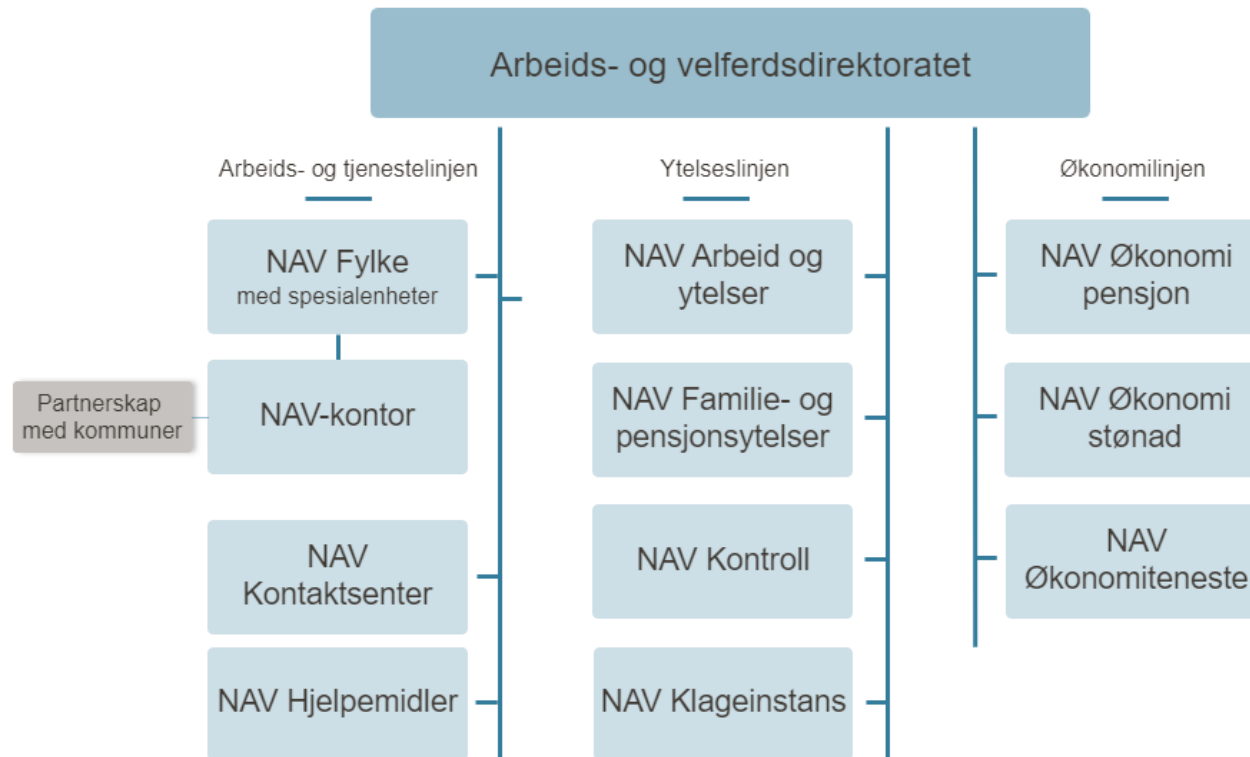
Arbeids- og velferdsdirektoratet

Arbeids- og tjenestelinjen

NAV Fylke
med spesialenheter

Partnerskap med kommuner

NAV-kontor

NAV Kontaktsenter

NAV Hjelpemidler

Ytelseslinjen

NAV Arbeid og ytelser

NAV Familie- og pensjonsytelser

NAV Kontroll

NAV Klageinstans

Økonomilinjen

NAV Økonomi pensjon

NAV Økonomi stønad

NAV Økonomitenester